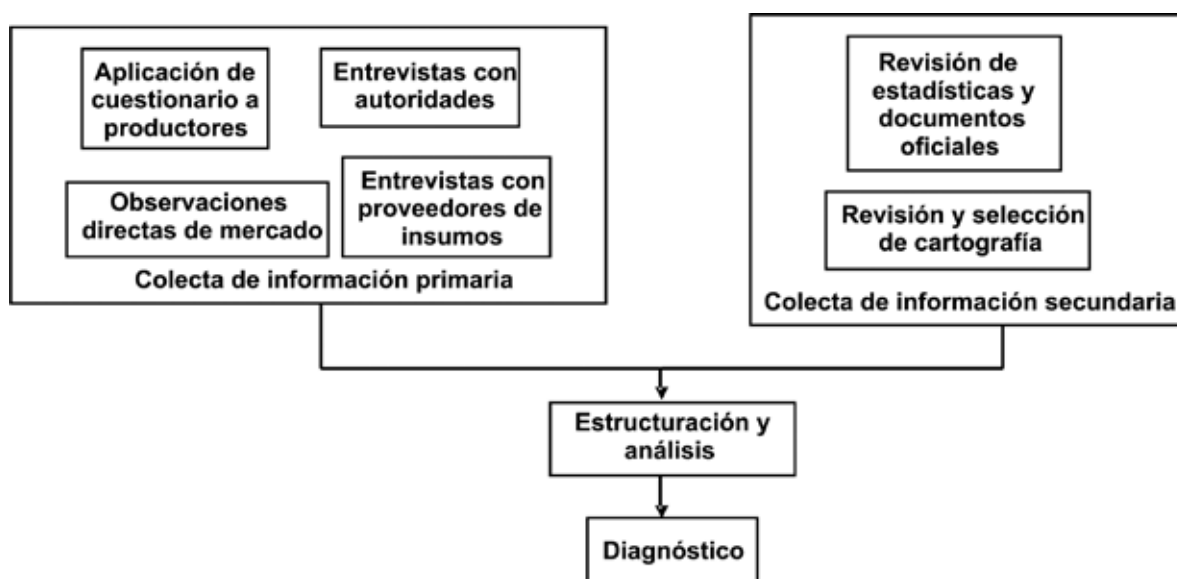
Aplicación de cuestionario a productores

Entrevistas con autoridades

Observaciones directas de mercado

Entrevistas con proveedores de insumos

Colecta de información primaria

Revisión de estadísticas y documentos oficiales

Revisión y selección de cartografía

Colecta de información secundaria

Estructuración y análisis

Diagnóstico